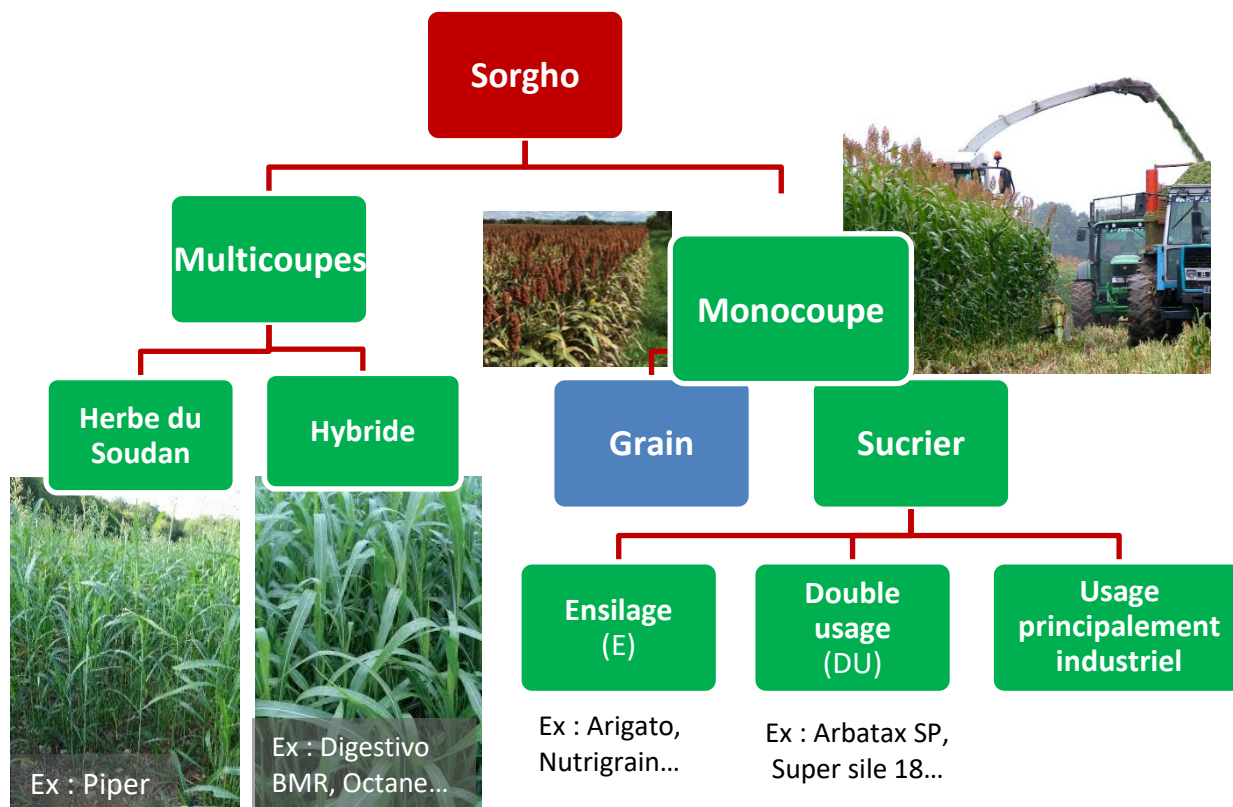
Sorgho

Multicoupes

Monocoupe

Herbe du Soudan

Hybride

Grain

Sucrier

Ensilage (E)

Double usage (DU)

Usage principalement industriel

Ex : Piper

Ex : Digestivo BMR, Octane…

Ex : Arigato, Nutrigrain…

Ex : Arbatax SP, Super sile 18…